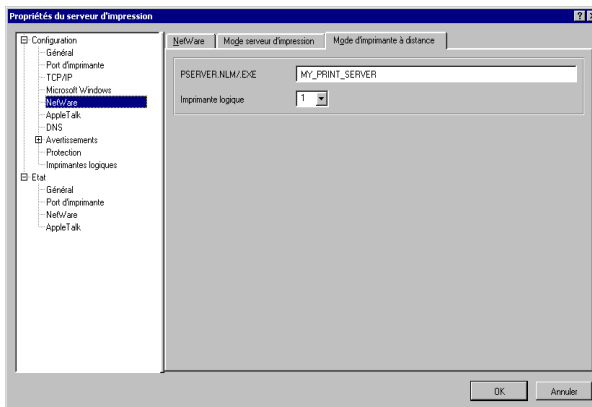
Propriétés du serveur d'impression

Configuration
Général
Port d'imprimante
TCP/IP
Microsoft Windows
NetWare
AppleTalk
DNS
Avertissements
Protection
Imprimantes logiques
Etat
Général
Port d'imprimante
NetWare
AppleTalk

NetWare | Mode serveur d'impression | Mode d'imprimante à distance

PSERVER.NLM/.EXE MY_PRINT_SERVER

Imprimante logique 1

OK Annuler